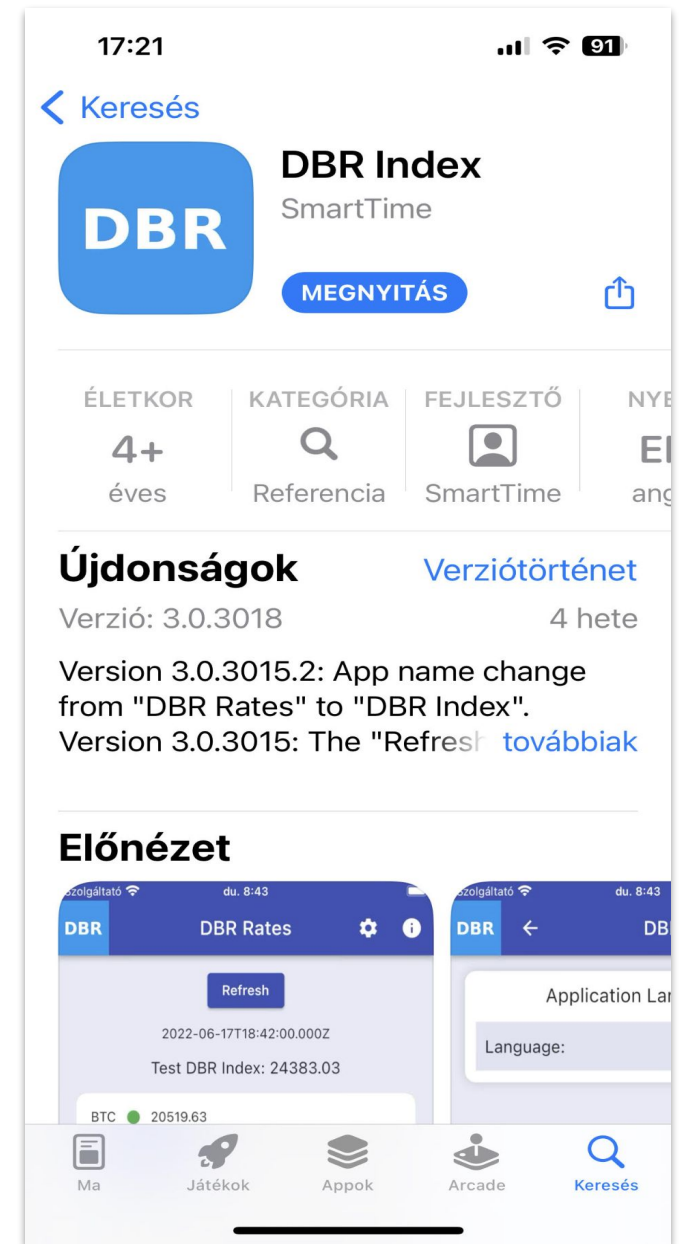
17:21

91

Keresés

DBR

DBR Index

SmartTime

MEGNYITÁS

ÉLETKOR
4+
éves

KATEGÓRIA
Referencia

FEJLESZTŐ
SmartTime

NYE
El
ang

Újdonságok

Verziótörténet

Verzió: 3.0.3018

4 hete

Version 3.0.3015.2: App name change from "DBR Rates" to "DBR Index". Version 3.0.3015: The "Refresh továbbiak

Előnézet

Szolgáltató du. 8:43

DBR DBR Rates

Refresh

2022-06-17T18:42:00.000Z

Test DBR Index: 24383.03

BTC 20519.63

Szolgáltató du. 8:43

DBR DB

Application Lan

Language:

Ma

Játékok

Appok

Arcade

Keresés